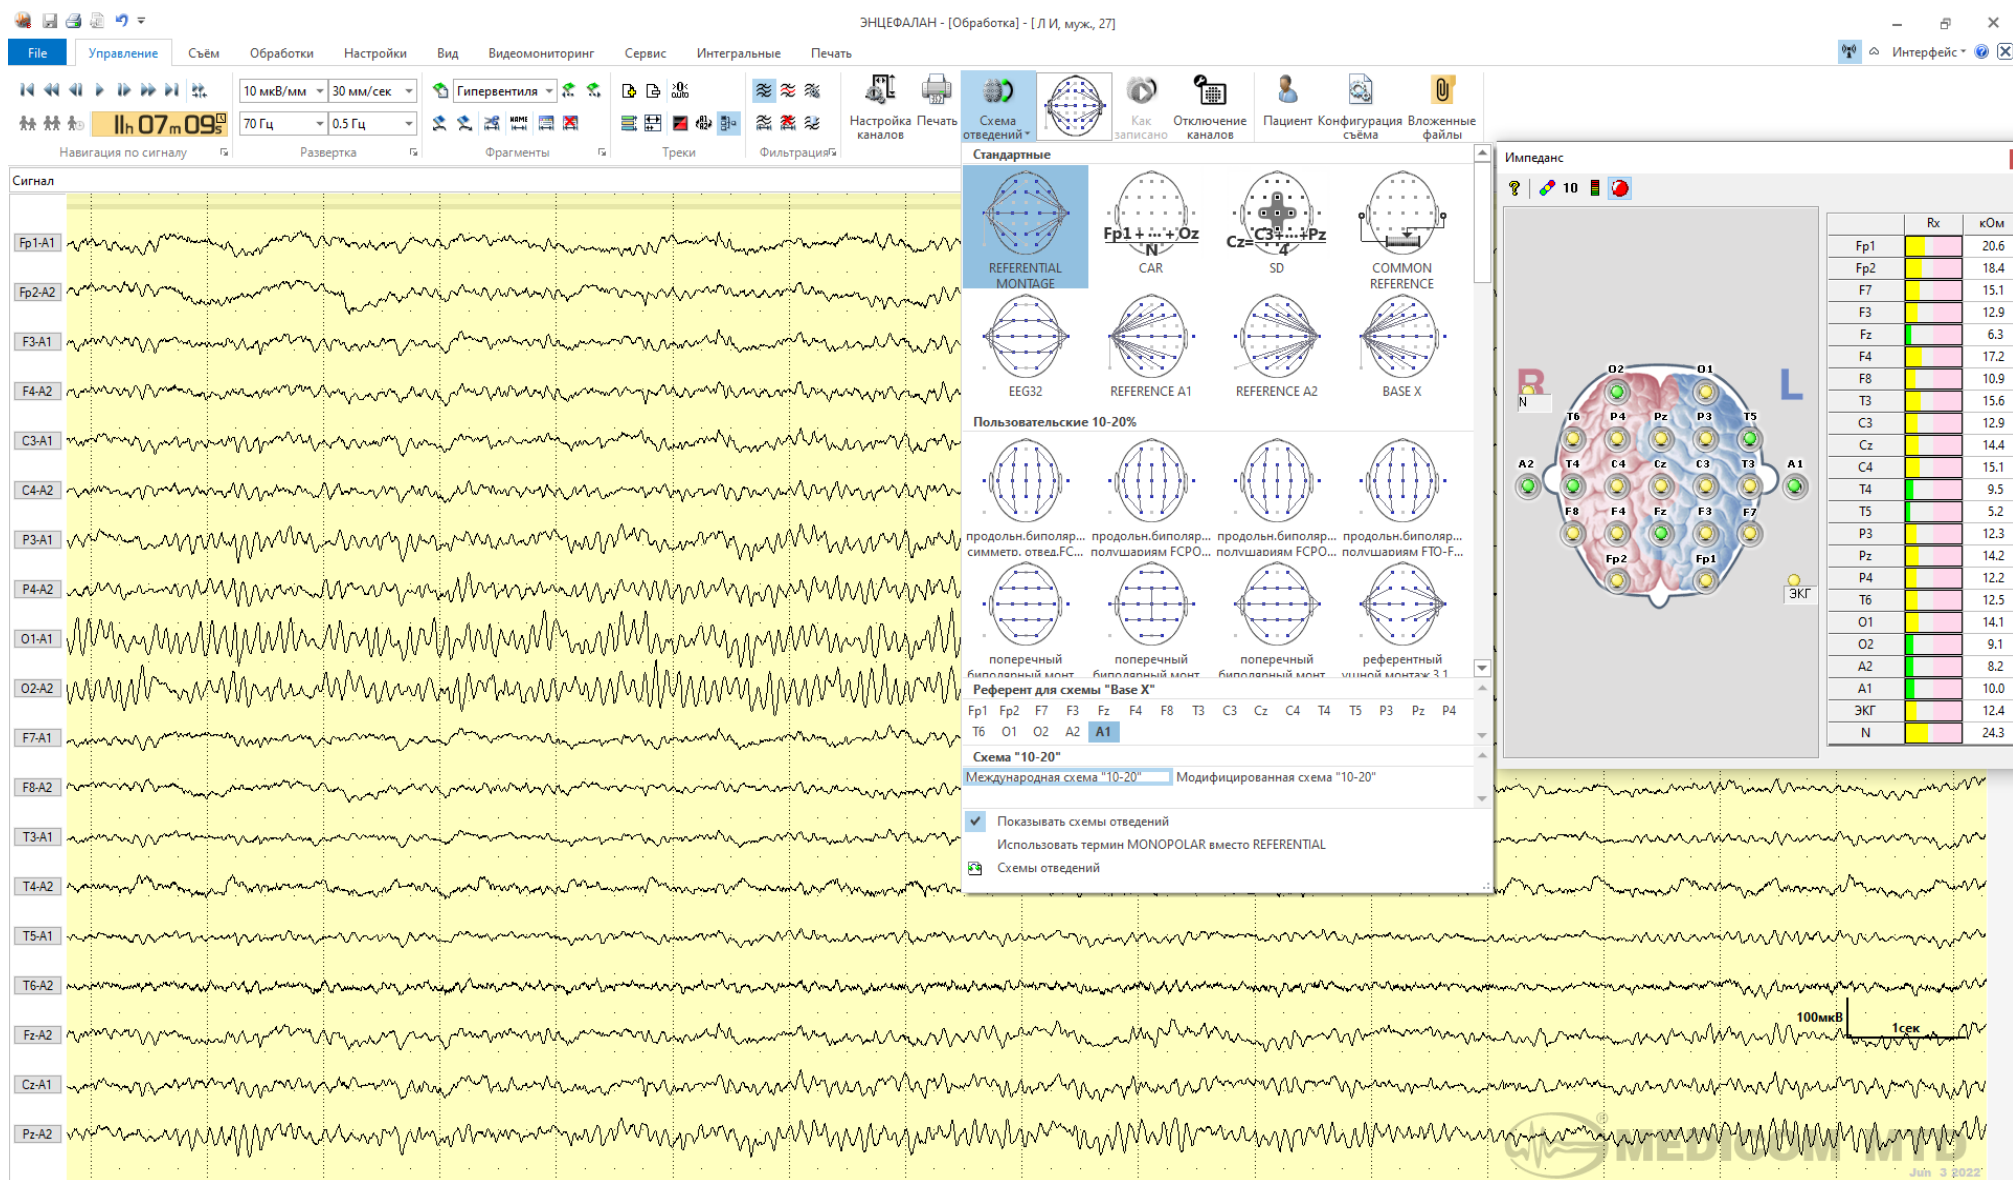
ЭНЦЕФАЛАН - [Обработка] - [Л И, муж., 27]

File Управление Съём Обработки Настройки Вид Видеомониторинг Сервис Интегральные Печать

Интерфейс

10 мкВ/мм 30 мм/сек Гипервентиля
70 Гц 0.5 Гц
1h 07m 09s

Навигация по сигналу Развертка Фрагменты Треки Фильтрация

Настройка каналов Печать Схема отведений Как записано Отключение каналов Пациент Конфигурация съёма Вложенные файлы

Сигнал

Fp1-A1
Fp2-A2
F3-A1
F4-A2
C3-A1
C4-A2
P3-A1
P4-A2
O1-A1
O2-A2
F7-A1
F8-A2
T3-A1
T4-A2
T5-A1
T6-A2
Fz-A2
Cz-A1
Pz-A2

Стандартные

REFERENTIAL MONTAGE
Fp1+...+Oz / N
CAR
Cz=C3+...+Pz / 4
SD
COMMON REFERENCE
EEG32
REFERENCE A1
REFERENCE A2
BASE X

Пользовательские 10-20%

продольн.биполяр... симметр. отвед.FC...
продольн.биполяр... полушариям FCPO...
продольн.биполяр... полушариям FCPO...
продольн.биполяр... полушариям FTO-F...
поперечный биполярный монт
поперечный биполярный монт
поперечный биполярный монт
референтный ушной монтаж 3.1

Референт для схемы "Base X"
Fp1 Fp2 F7 F3 Fz F4 F8 T3 C3 Cz C4 T4 T5 P3 Pz P4
T6 O1 O2 A2 A1

Схема "10-20"
Международная схема "10-20" Модифицированная схема "10-20"

Показывать схемы отведений
Использовать термин MONOPOLAR вместо REFERENTIAL
Схемы отведений

Импеданс
10

R L N
O2 O1
T6 P4 Pz P3 T5
A2 T4 C4 Cz C3 T3 A1
F8 F4 Fz F3 F7
Fp2 Fp1
ЭКГ

| | Rx | кОм |
|---|---|---|
| Fp1 | | 20.6 |
| Fp2 | | 18.4 |
| F7 | | 15.1 |
| F3 | | 12.9 |
| Fz | | 6.3 |
| F4 | | 17.2 |
| F8 | | 10.9 |
| T3 | | 15.6 |
| C3 | | 12.9 |
| Cz | | 14.4 |
| C4 | | 15.1 |
| T4 | | 9.5 |
| T5 | | 5.2 |
| P3 | | 12.3 |
| Pz | | 14.2 |
| P4 | | 12.2 |
| T6 | | 12.5 |
| O1 | | 14.1 |
| O2 | | 9.1 |
| A2 | | 8.2 |
| A1 | | 10.0 |
| ЭКГ | | 12.4 |
| N | | 24.3 |

100мкВ 1сек

MEDICOM MTD
Jun 3 2022